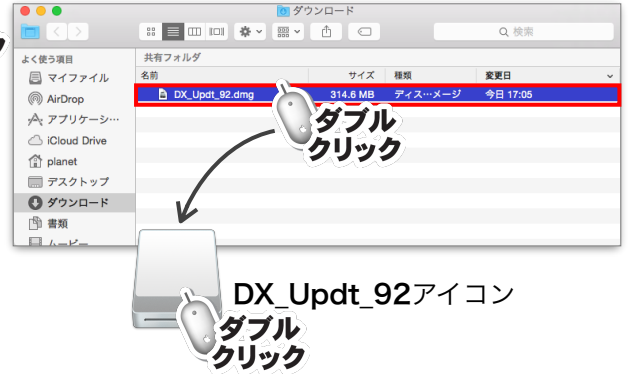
ダウンロード

検索

よく使う項目
マイファイル
AirDrop
アプリケーシ…
iCloud Drive
planet
デスクトップ
ダウンロード
書類
ムービー

共有フォルダ

| 名前 | サイズ | 種類 | 変更日 |
|---|---|---|---|
| DX_Updt_92.dmg | 314.6 MB | ディス…メージ | 今日 17:05 |

ダブル
クリック

DX_Updt_92アイコン

ダブル
クリック